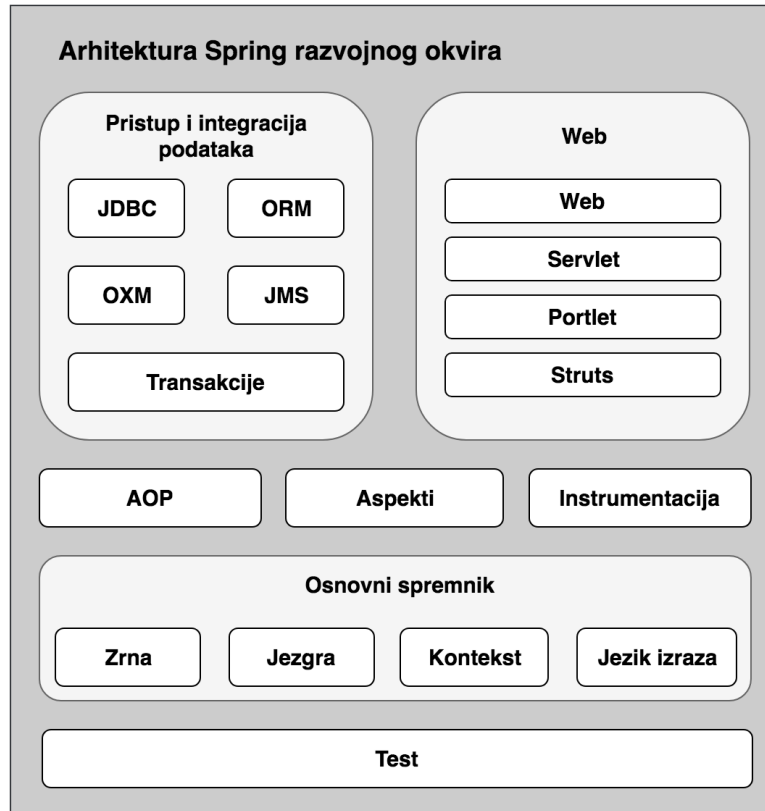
Arhitektura Spring razvojnog okvira

Pristup i integracija podataka

JDBC

ORM

OXM

JMS

Transakcije

Web

Web

Servlet

Portlet

Struts

AOP

Aspekti

Instrumentacija

Osnovni spremnik

Zrna

Jezgra

Kontekst

Jezik izraza

Test